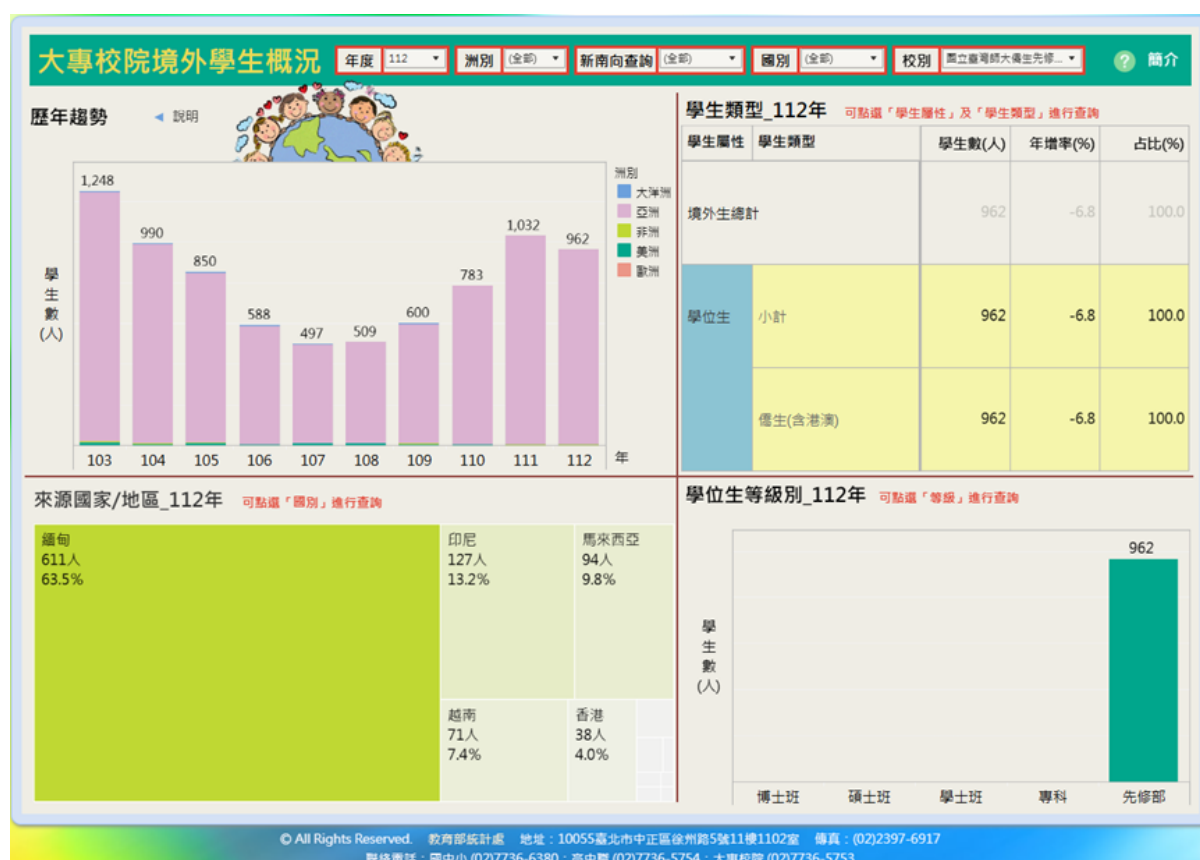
大專校院境外學生概況 年度 112 洲別 (全部) 新南向查詢 (全部) 國別 (全部) 校別 國立臺灣師大僑生先修... 簡介

歷年趨勢 ◄ 說明

學生數(人)

洲別
大洋洲
亞洲
非洲
美洲
歐洲

| 103 | 104 | 105 | 106 | 107 | 108 | 109 | 110 | 111 | 112 |
|---|---|---|---|---|---|---|---|---|---|
| 1,248 | 990 | 850 | 588 | 497 | 509 | 600 | 783 | 1,032 | 962 |

年

學生類型_112年 可點選「學生屬性」及「學生類型」進行查詢

| 學生屬性 | 學生類型 | 學生數(人) | 年增率(%) | 占比(%) |
|---|---|---|---|---|
| 境外生總計 | | 962 | -6.8 | 100.0 |
| 學位生 | 小計 | 962 | -6.8 | 100.0 |
| | 僑生(含港澳) | 962 | -6.8 | 100.0 |

來源國家/地區_112年 可點選「國別」進行查詢

緬甸
611人
63.5%

印尼
127人
13.2%

馬來西亞
94人
9.8%

越南
71人
7.4%

香港
38人
4.0%

學位生等級別_112年 可點選「等級」進行查詢

學生數(人)

962

博士班 碩士班 學士班 專科 先修部

© All Rights Reserved. 教育部統計處 地址：10055臺北市中正區徐州路5號11樓1102室 傳真：(02)2397-6917
聯絡電話：國中小 (02)7736-6380；高中職 (02)7736-5754；大專校院 (02)7736-5753